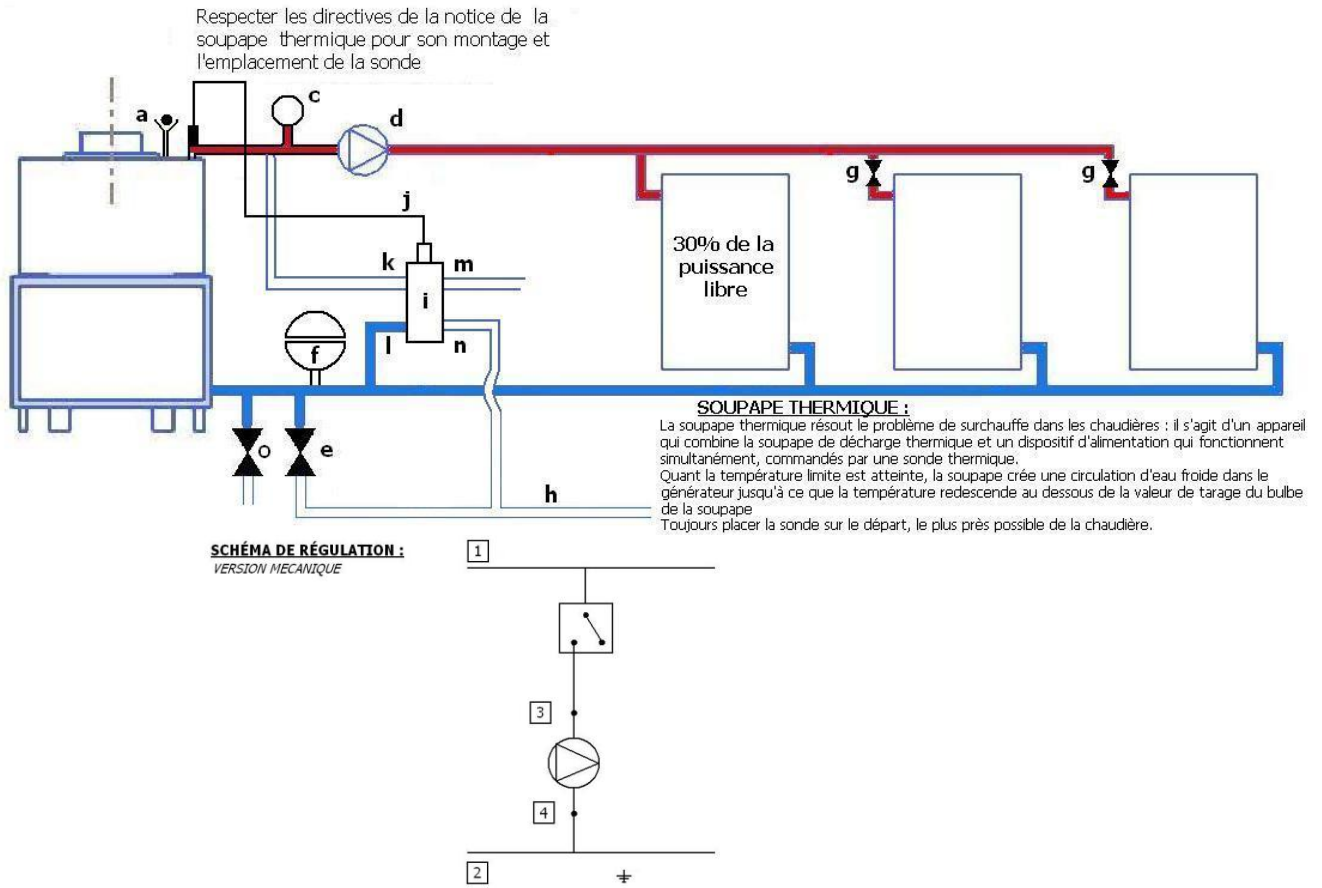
Respecter les directives de la notice de la soupape thermique pour son montage et l'emplacement de la sonde

a

c

d

g

g

j

k

m

i

30% de la puissance libre

f

l

n

o

e

h

SOUPAPE THERMIQUE :

La soupape thermique résout le problème de surchauffe dans les chaudières : il s'agit d'un appareil qui combine la soupape de décharge thermique et un dispositif d'alimentation qui fonctionnent simultanément, commandés par une sonde thermique.
Quant la température limite est atteinte, la soupape crée une circulation d'eau froide dans le générateur jusqu'à ce que la température redescende au dessous de la valeur de tarage du bulbe de la soupape
Toujours placer la sonde sur le départ, le plus près possible de la chaudière.

SCHÉMA DE RÉGULATION :
VERSION MECANIQUE

1

3

4

2